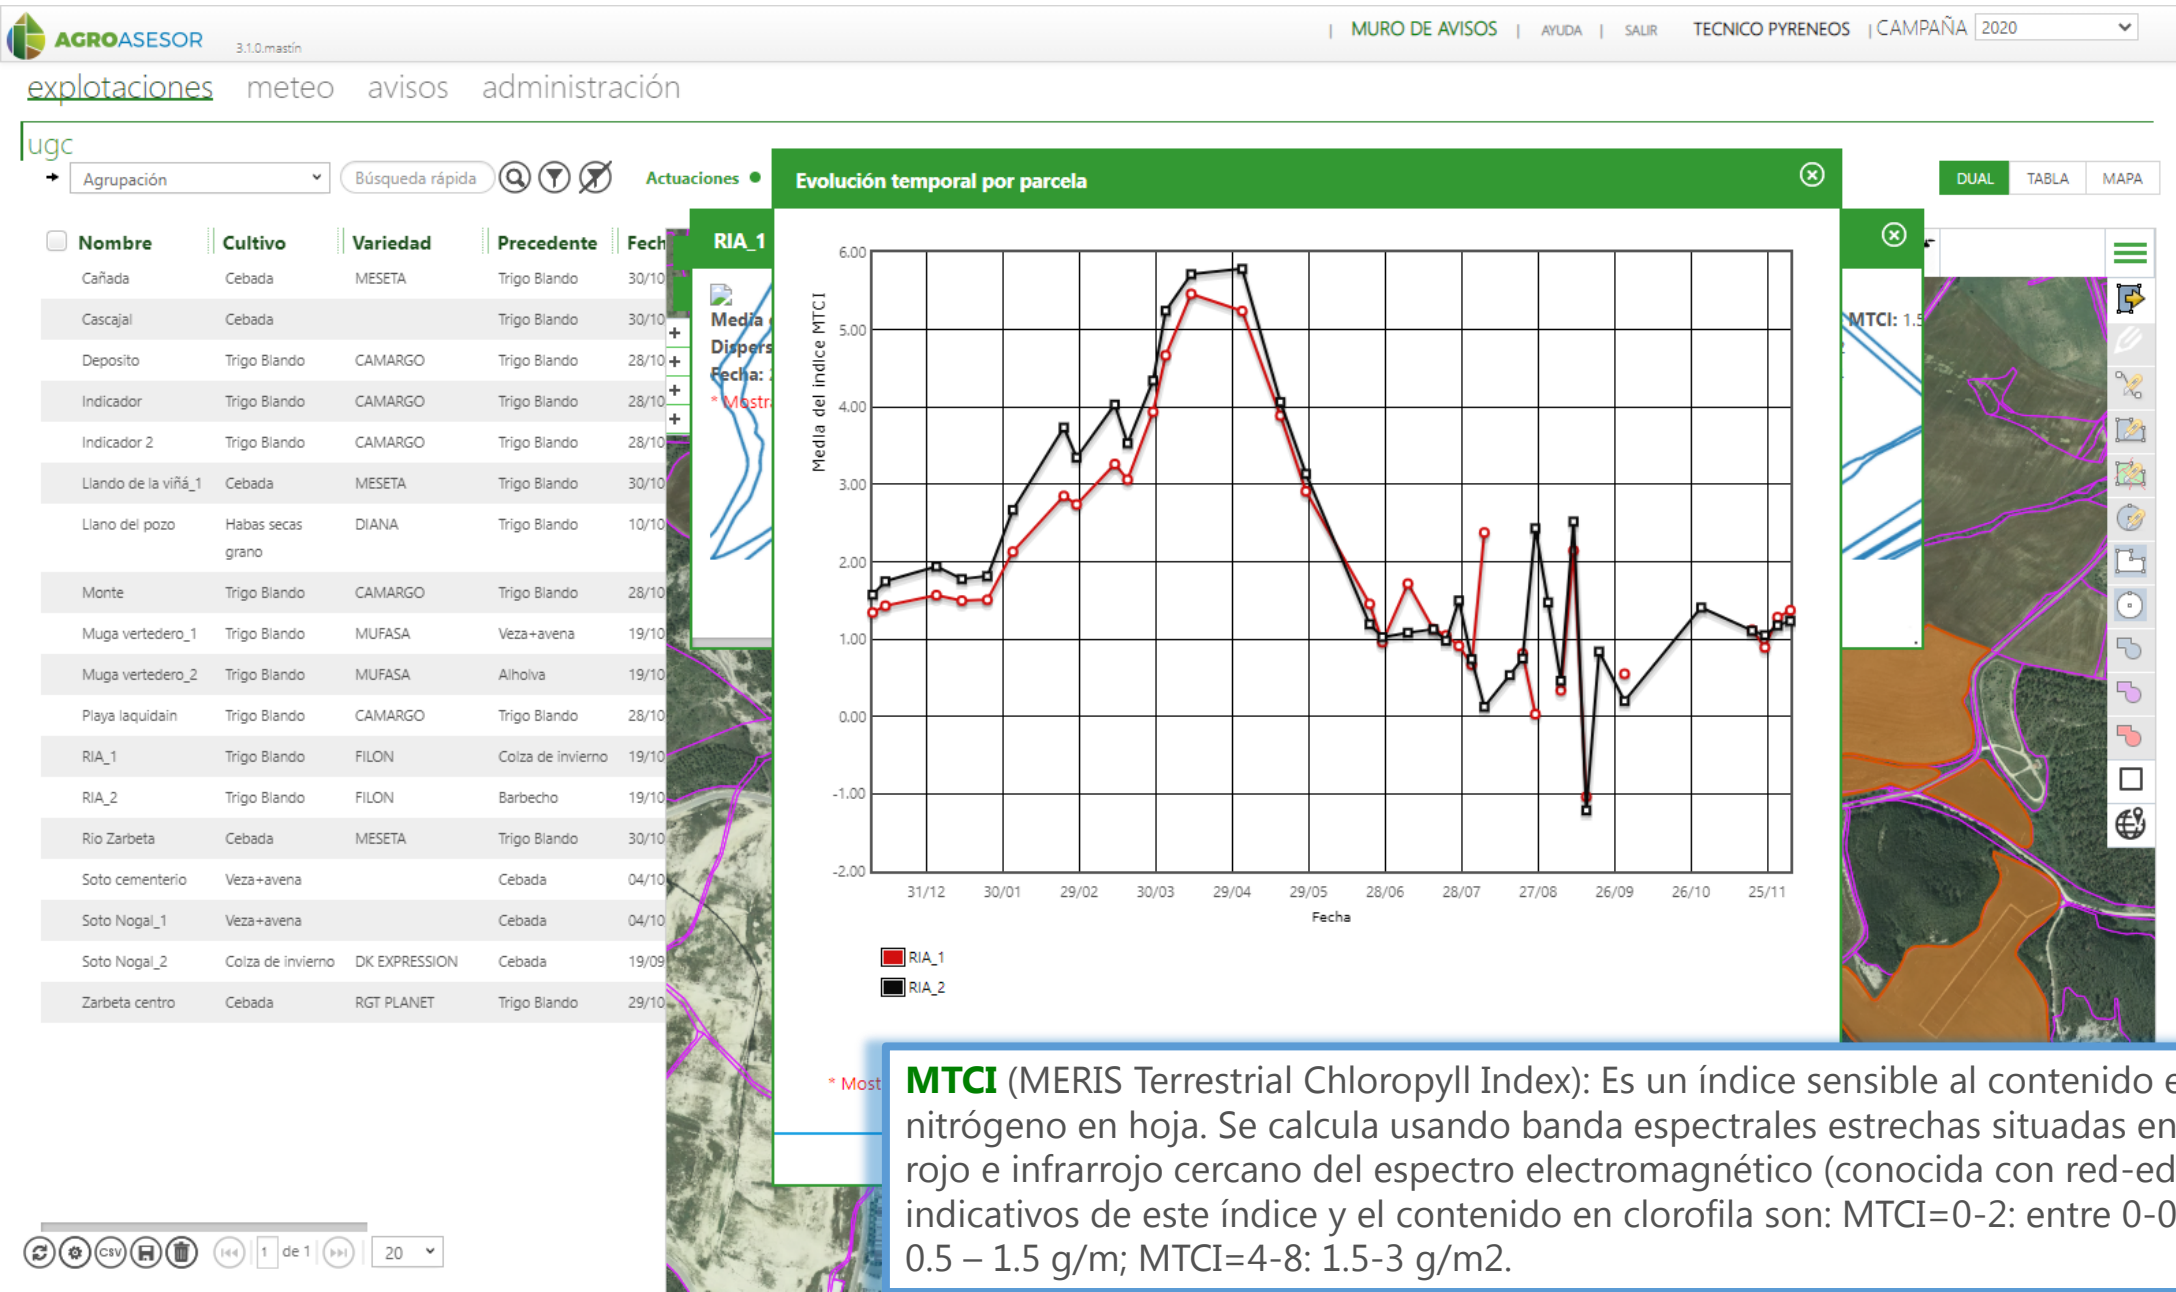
AGROASESOR 3.1.0.mastín

| MURO DE AVISOS | AYUDA | SALIR TECNICO PYRENEOS | CAMPAÑA 2020

explotaciones meteo avisos administración

ugc

Agrupación Búsqueda rápida Actuaciones

DUAL TABLA MAPA

| Nombre | Cultivo | Variedad | Precedente | Fech |
|---|---|---|---|---|
| Cañada | Cebada | MESETA | Trigo Blando | 30/10 |
| Cascajal | Cebada | | Trigo Blando | 30/10 |
| Deposito | Trigo Blando | CAMARGO | Trigo Blando | 28/10 |
| Indicador | Trigo Blando | CAMARGO | Trigo Blando | 28/10 |
| Indicador 2 | Trigo Blando | CAMARGO | Trigo Blando | 28/10 |
| Llando de la viñá_1 | Cebada | MESETA | Trigo Blando | 30/10 |
| Llano del pozo | Habas secas grano | DIANA | Trigo Blando | 10/10 |
| Monte | Trigo Blando | CAMARGO | Trigo Blando | 28/10 |
| Muga vertedero_1 | Trigo Blando | MUFASA | Veza+avena | 19/10 |
| Muga vertedero_2 | Trigo Blando | MUFASA | Alholva | 19/10 |
| Playa laquidain | Trigo Blando | CAMARGO | Trigo Blando | 28/10 |
| RIA_1 | Trigo Blando | FILON | Colza de invierno | 19/10 |
| RIA_2 | Trigo Blando | FILON | Barbecho | 19/10 |
| Rio Zarbeta | Cebada | MESETA | Trigo Blando | 30/10 |
| Soto cementerio | Veza+avena | | Cebada | 04/10 |
| Soto Nogal_1 | Veza+avena | | Cebada | 04/10 |
| Soto Nogal_2 | Colza de invierno | DK EXPRESSION | Cebada | 19/09 |
| Zarbeta centro | Cebada | RGT PLANET | Trigo Blando | 29/10 |

1 de 1 20

RIA_1
Media
Dispers
Fecha:
* Mostr

MTCI: 1.5

Evolución temporal por parcela

6.00 5.00 4.00 3.00 2.00 1.00 0.00 -1.00 -2.00
Media del índice MTCI
31/12 30/01 29/02 30/03 29/04 29/05 28/06 28/07 27/08 26/09 26/10 25/11
Fecha
RIA_1
RIA_2

* Most

MTCI (MERIS Terrestrial Chloropyll Index): Es un índice sensible al contenido e nitrógeno en hoja. Se calcula usando banda espectrales estrechas situadas en rojo e infrarrojo cercano del espectro electromagnético (conocida con red-ed indicativos de este índice y el contenido en clorofila son: MTCI=0-2: entre 0-0 0.5 – 1.5 g/m; MTCI=4-8: 1.5-3 g/m2.